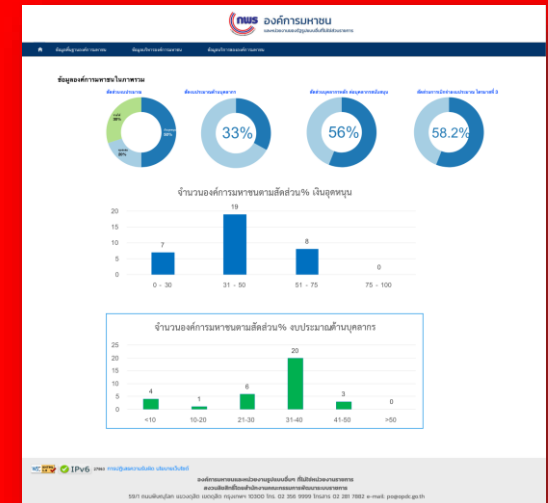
กพร องค์การมหาชน

ข้อมูลพื้นฐานองค์การมหาชน ข้อมูลบริหารองค์การมหาชน ข้อมูลบริหารองค์การมหาชน

ข้อมูลองค์การมหาชนในภาพรวม

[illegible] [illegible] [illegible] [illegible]

33%

56%

58.2%

จำนวนองค์การมหาชนตามสัดส่วน% เงินอุดหนุน

| ช่วง | จำนวน |
|---|---|
| 0 - 30 | 7 |
| 31 - 50 | 19 |
| 51 - 75 | 8 |
| 75 - 100 | 0 |

20
15
10
5
0

จำนวนองค์การมหาชนตามสัดส่วน% งบประมาณด้านบุคลากร

| ช่วง | จำนวน |
|---|---|
| <10 | 4 |
| 10-20 | 1 |
| 21-30 | 6 |
| 31-40 | 20 |
| 41-50 | 3 |
| >50 | 0 |

25
20
15
10
5
0

IPv6

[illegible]

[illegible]
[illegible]
59/1 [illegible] โทร. 02 356 9999 โทรสาร 02 281 7882 e-mail: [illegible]